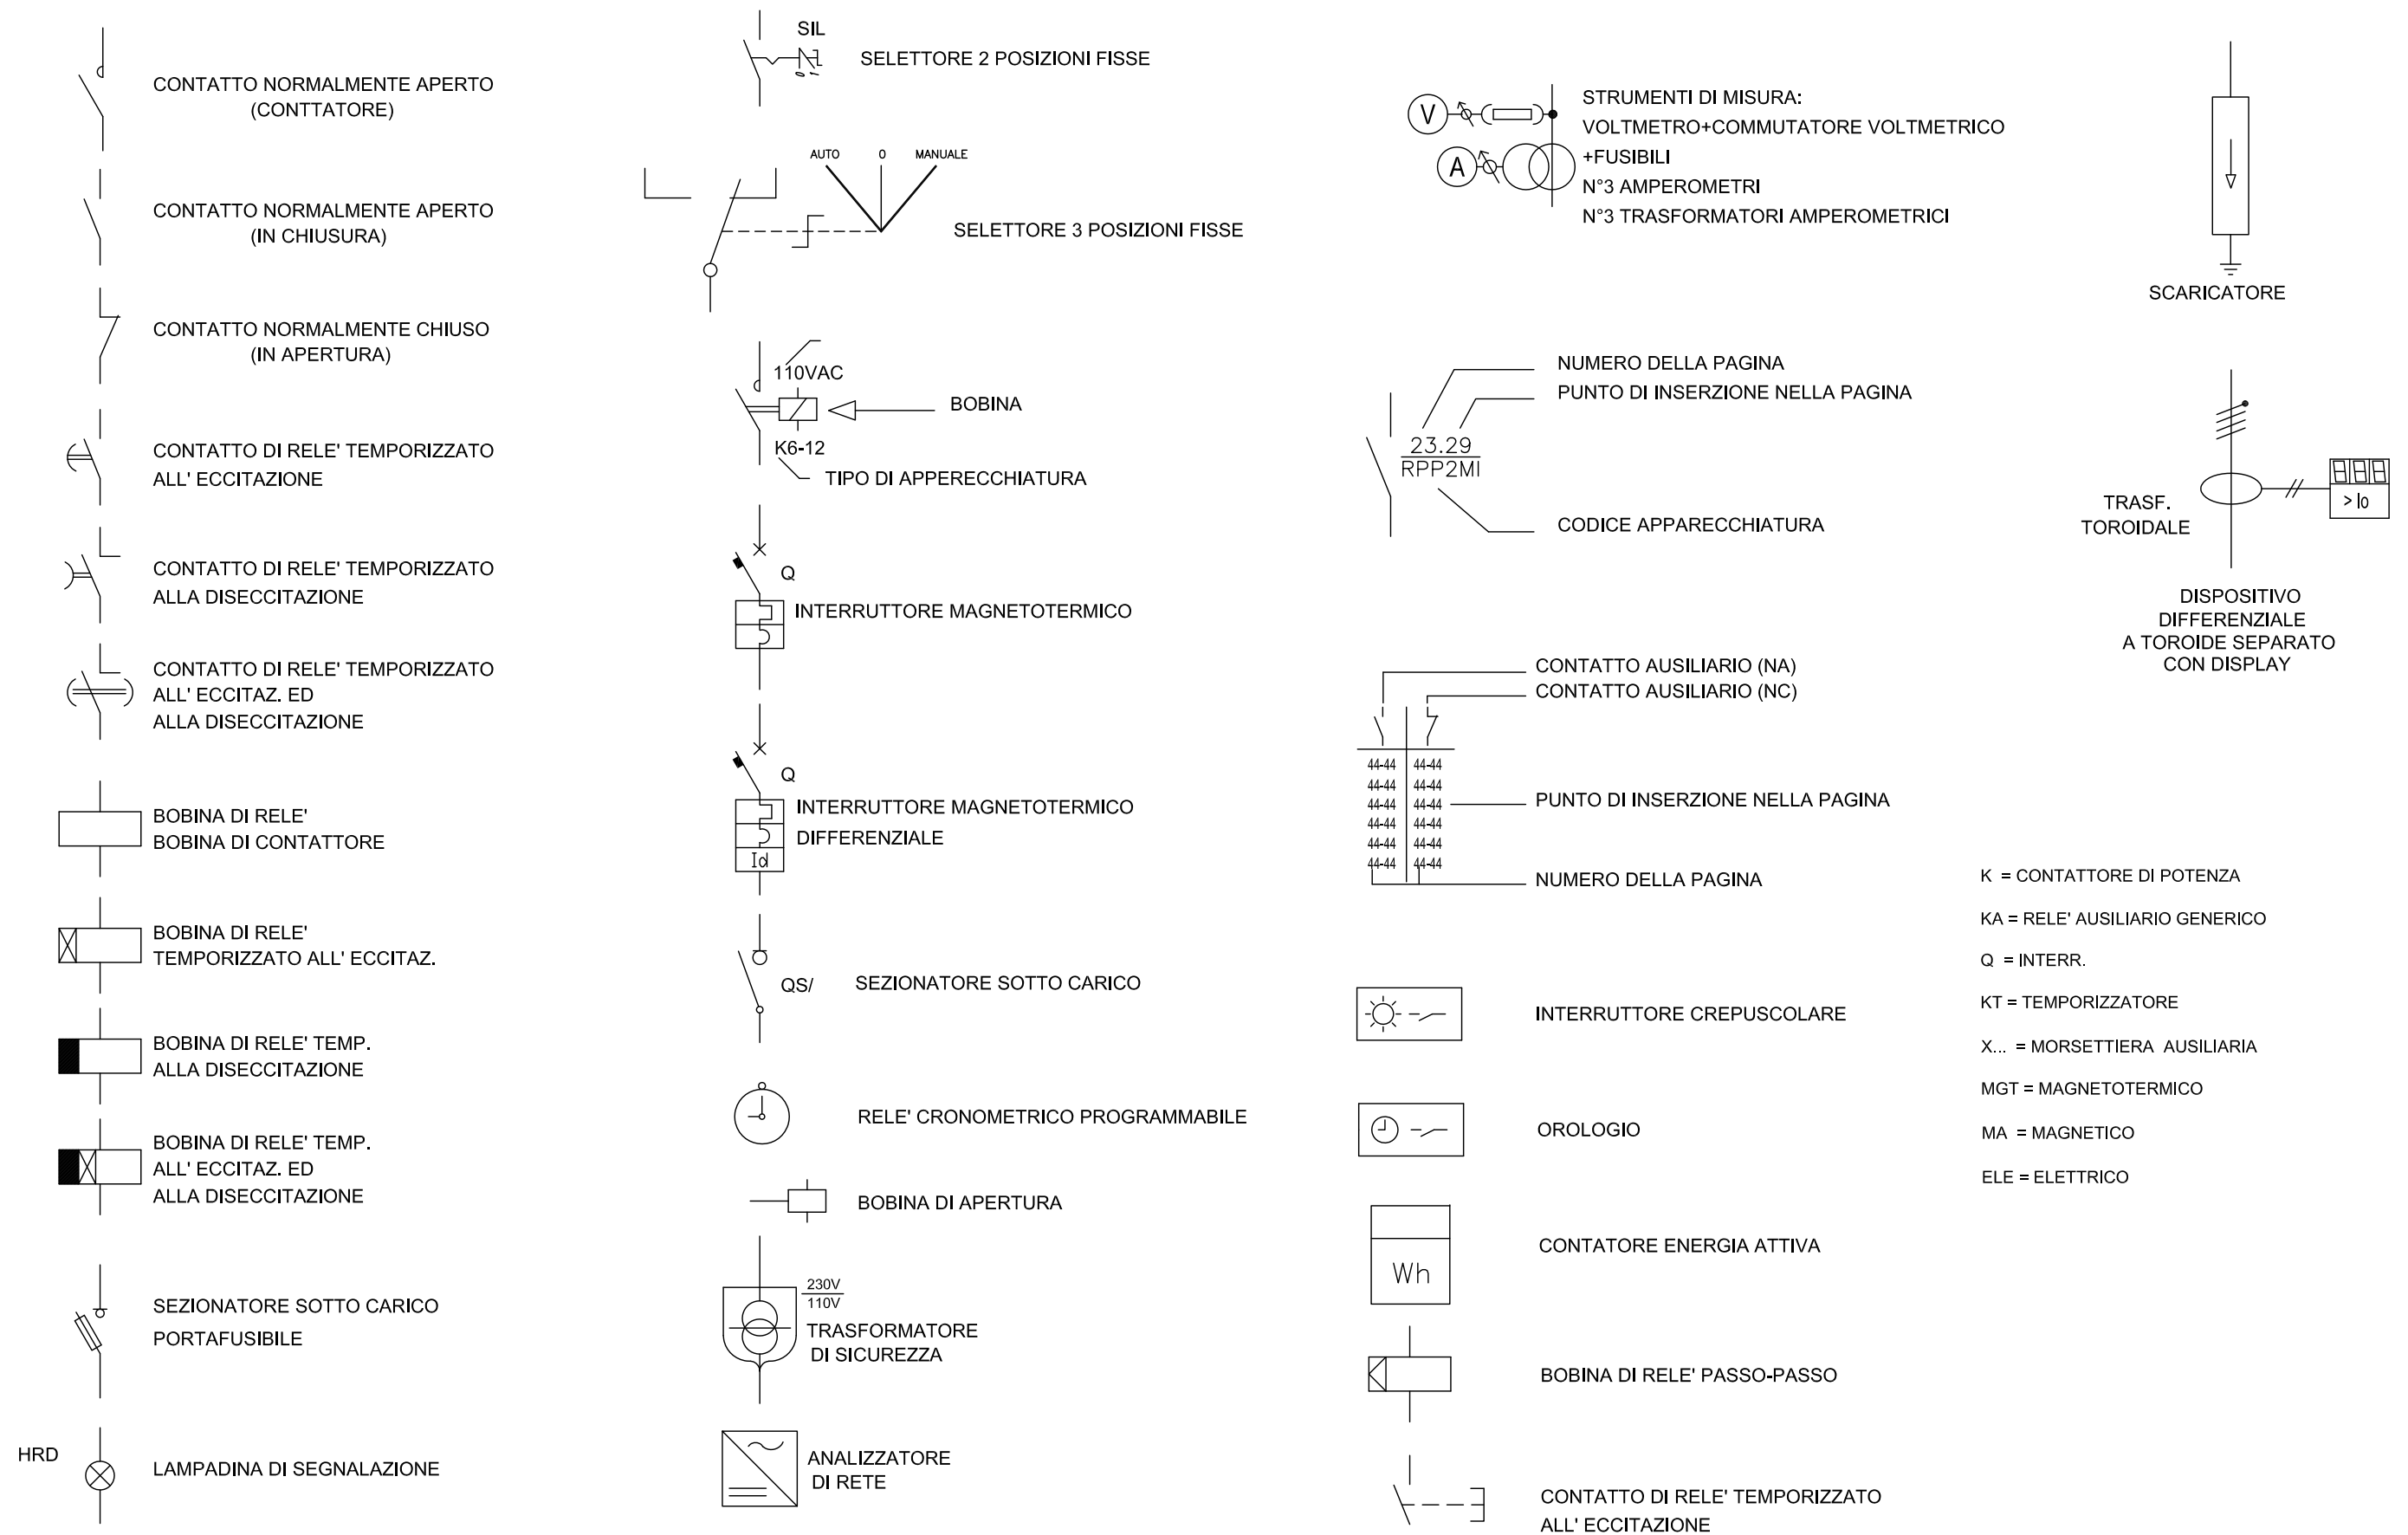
CONTATTO NORMALMENTE APERTO
(CONTTATORE)

CONTATTO NORMALMENTE APERTO
(IN CHIUSURA)

CONTATTO NORMALMENTE CHIUSO
(IN APERTURA)

CONTATTO DI RELE' TEMPORIZZATO
ALL' ECCITAZIONE

CONTATTO DI RELE' TEMPORIZZATO
ALLA DISECCITAZIONE

CONTATTO DI RELE' TEMPORIZZATO
ALL' ECCITAZ. ED
ALLA DISECCITAZIONE

BOBINA DI RELE'
BOBINA DI CONTATTORE

BOBINA DI RELE'
TEMPORIZZATO ALL' ECCITAZ.

BOBINA DI RELE' TEMP.
ALLA DISECCITAZIONE

BOBINA DI RELE' TEMP.
ALL' ECCITAZ. ED
ALLA DISECCITAZIONE

SEZIONATORE SOTTO CARICO
PORTAFUSIBILE

HRD
LAMPADINA DI SEGNALAZIONE

SIL
SELETTORE 2 POSIZIONI FISSE

AUTO 0 MANUALE
SELETTORE 3 POSIZIONI FISSE

110VAC
BOBINA
K6-12
TIPO DI APPERECCHIATURA

Q
INTERRUTTORE MAGNETOTERMICO

Q
INTERRUTTORE MAGNETOTERMICO
DIFFERENZIALE
Id

QS/
SEZIONATORE SOTTO CARICO

RELE' CRONOMETRICO PROGRAMMABILE

BOBINA DI APERTURA

$\frac{230V}{110V}$
TRASFORMATORE
DI SICUREZZA

ANALIZZATORE
DI RETE

V
A
STRUMENTI DI MISURA:
VOLTMETRO+COMMUTATORE VOLTMETRICO
+FUSIBILI
N°3 AMPEROMETRI
N°3 TRASFORMATORI AMPEROMETRICI

NUMERO DELLA PAGINA
PUNTO DI INSERZIONE NELLA PAGINA
23.29
RPP2MI
CODICE APPARECCHIATURA

CONTATTO AUSILIARIO (NA)
CONTATTO AUSILIARIO (NC)
| 44-44 | 44-44 |
|---|---|
| 44-44 | 44-44 |
| 44-44 | 44-44 |
| 44-44 | 44-44 |
| 44-44 | 44-44 |
| 44-44 | 44-44 |
PUNTO DI INSERZIONE NELLA PAGINA
NUMERO DELLA PAGINA

INTERRUTTORE CREPUSCOLARE

OROLOGIO

Wh
CONTATORE ENERGIA ATTIVA

BOBINA DI RELE' PASSO-PASSO

CONTATTO DI RELE' TEMPORIZZATO
ALL' ECCITAZIONE

SCARICATORE

TRASF.
TOROIDALE
> Io

DISPOSITIVO
DIFFERENZIALE
A TOROIDE SEPARATO
CON DISPLAY

K = CONTATTORE DI POTENZA
KA = RELE' AUSILIARIO GENERICO
Q = INTERR.
KT = TEMPORIZZATORE
X... = MORSETTIERA AUSILIARIA
MGT = MAGNETOTERMICO
MA = MAGNETICO
ELE = ELETTRICO